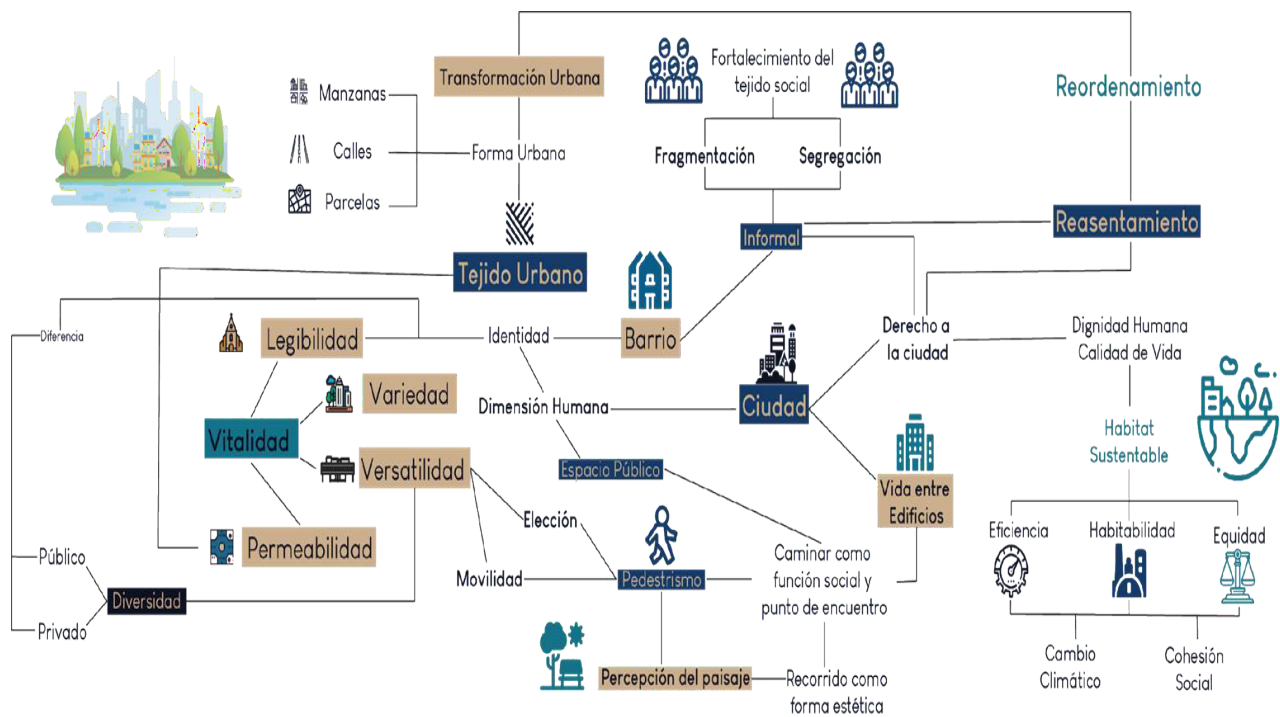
Transformación Urbana

Manzanas

Calles

Parcelas

Forma Urbana

Fortalecimiento del tejido social

Fragmentación

Segregación

Reordenamiento

Reasentamiento

Informal

Tejido Urbano

Diferencia

Legibilidad

Identidad

Barrio

Derecho a la ciudad

Dignidad Humana
Calidad de Vida

Variedad

Vitalidad

Dimensión Humana

Ciudad

Habitat Sustentable

Versatilidad

Espacio Público

Vida entre Edificios

Elección

Eficiencia

Habitabilidad

Equidad

Permeabilidad

Público

Caminar como función social y punto de encuentro

Movilidad

Pedestrismo

Diversidad

Privado

Cambio Climático

Cohesión Social

Percepción del paisaje

Recorrido como forma estética